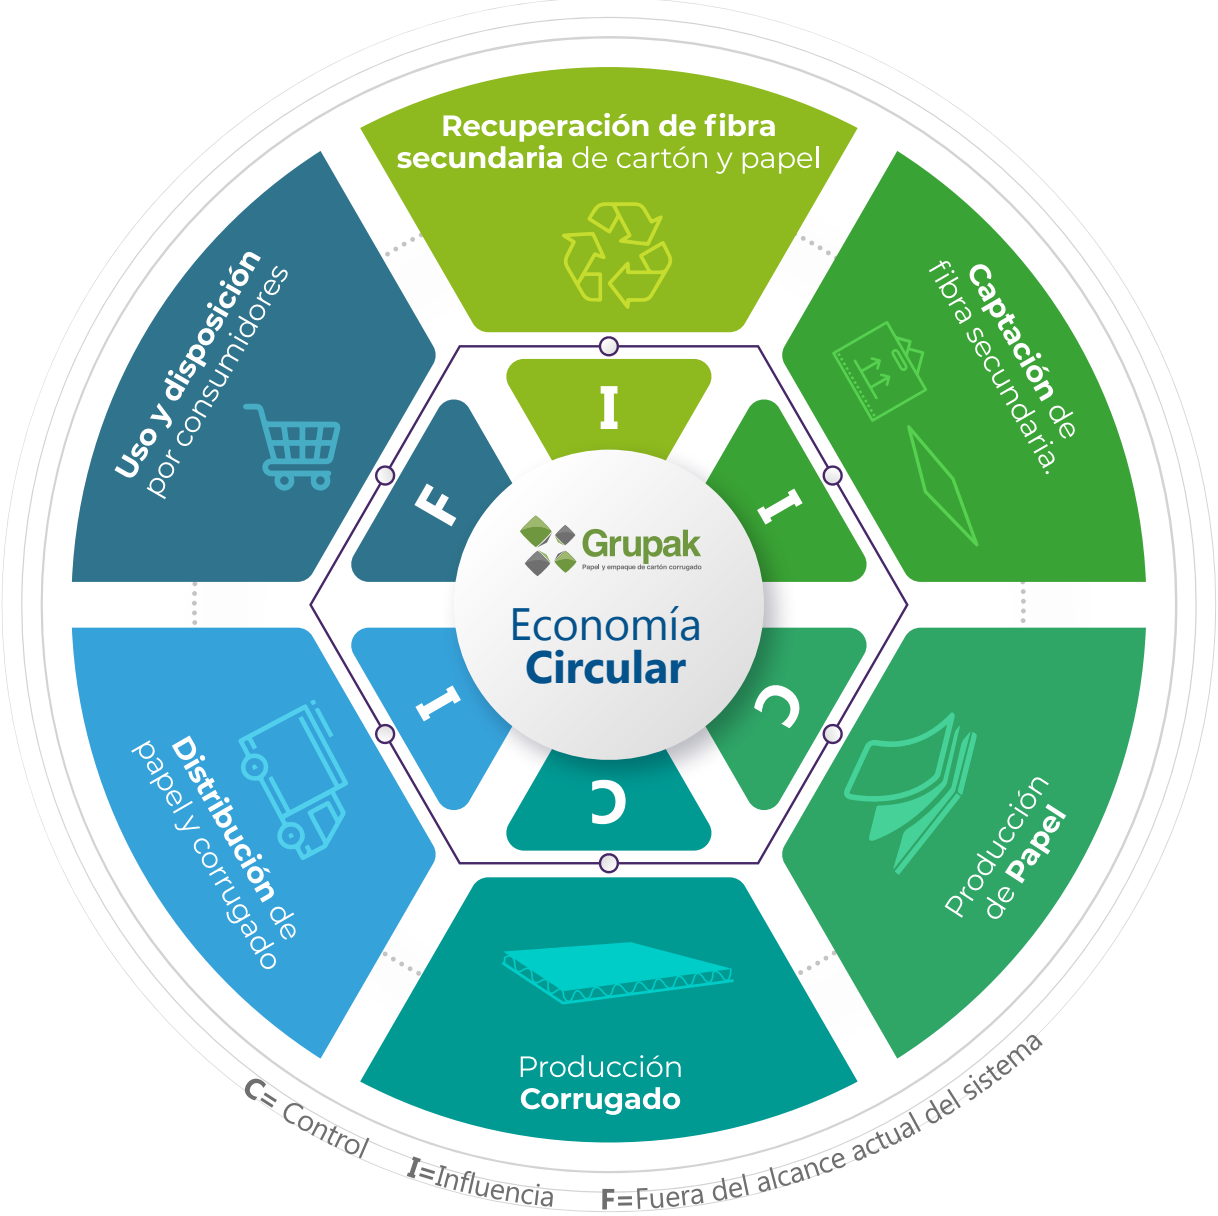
Recuperación de fibra secundaria de cartón y papel

Captación de fibra secundaria.

Producción de Papel

Producción Corrugado

Distribución de papel y corrugado

Uso y disposición por consumidores

I

I

C

C

I

F

Grupak
Papel y empaque de cartón corrugado

Economía Circular

C= Control I=Influencia F=Fuera del alcance actual del sistema